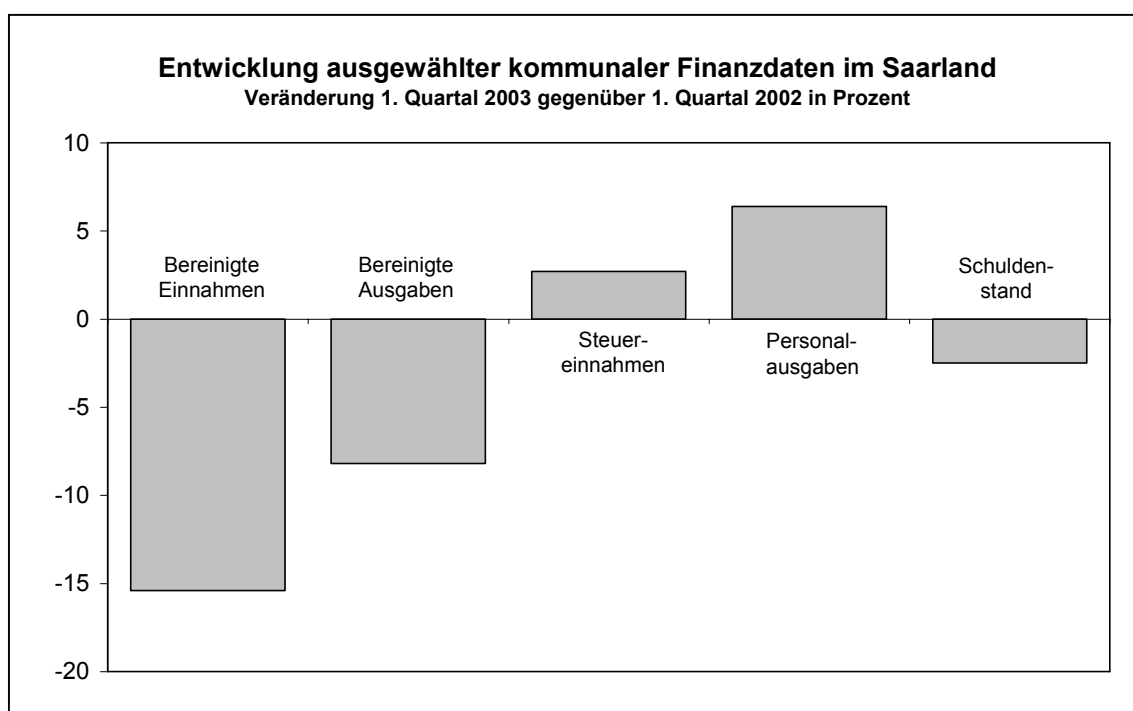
Entwicklung ausgewählter kommunaler Finanzdaten im Saarland
Veränderung 1. Quartal 2003 gegenüber 1. Quartal 2002 in Prozent

10
5
0
-5
-10
-15
-20

Bereinigte Einnahmen
Bereinigte Ausgaben
Steuereinnahmen
Personalausgaben
Schuldenstand